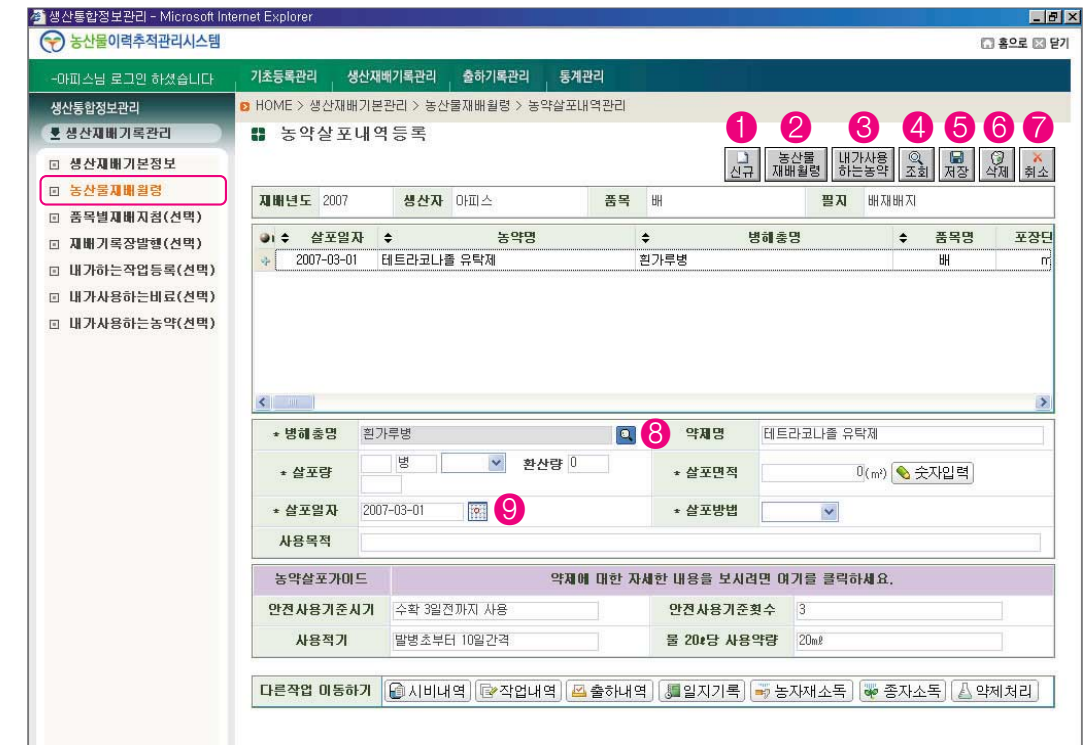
생산통합정보관리 - Microsoft Internet Explorer

농산물이력추적관리시스템

홈으로 닫기

-아피스님 로그인 하셨습니다

기초등록관리 생산재배기록관리 출하기록관리 통계관리

생산통합정보관리

생산재배기록관리

생산재배기본정보

농산물재배월령

품목별재배지침(선택)

재배기록장발행(선택)

내가하는작업등록(선택)

내가사용하는비료(선택)

내가사용하는농약(선택)

HOME > 생산재배기본관리 > 농산물재배월령 > 농약살포내역관리

농약살포내역등록

1 2 3 4 5 6 7

신규 농산물재배월령 내가사용하는농약 조회 저장 삭제 취소

| 재배년도 | 2007 | 생산자 | 아피스 | 품목 | 배 | 필지 | 배재배지 |
|---|---|---|---|---|---|---|---|

| 살포일자 | 농약명 | 병해충명 | 품목명 | 포장단 |
|---|---|---|---|---|
| 2007-03-01 | 테트라코나졸 유탁제 | 흰가루병 | 배 | m |

* 병해충명 흰가루병 8 약제명 테트라코나졸 유탁제

* 살포량 병 환산량 0 * 살포면적 0(㎡) 숫자입력

* 살포일자 2007-03-01 9 * 살포방법

사용목적

| 농약살포가이드 | 약제에 대한 자세한 내용을 보시려면 여기를 클릭하세요. | | |
|---|---|---|---|
| 안전사용기준시기 | 수확 3일전까지 사용 | 안전사용기준횟수 | 3 |
| 사용적기 | 발병초부터 10일간격 | 물 20ℓ당 사용약량 | 20㎖ |

다른작업 이동하기 시비내역 작업내역 출하내역 일지기록 농자재소독 종자소독 약제처리